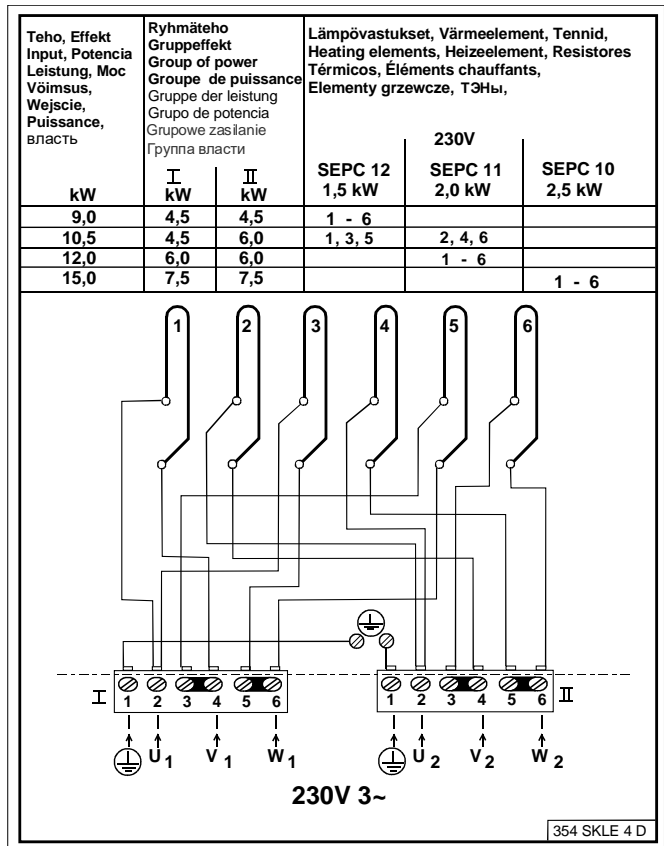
| Teho, Effekt Input, Potencia Leistung, Moc Võimsus, Wejscie, Puissance, власть | Ryhmäteho Gruppeffekt Group of power Groupe de puissance Gruppe der leistung Grupo de potencia Grupowe zasilanie Группа власти | | Lämpövastukset, Värmeelement, Tennid, Heating elements, Heizeelement, Resistores Térmicos, Éléments chauffants, Elementy grzewcze, ТЭНы, 230V | | |
|---|---|---|---|---|---|
| kW | I kW | II kW | SEPC 12 1,5 kW | SEPC 11 2,0 kW | SEPC 10 2,5 kW |
| 9,0 | 4,5 | 4,5 | 1 - 6 | | |
| 10,5 | 4,5 | 6,0 | 1, 3, 5 | 2, 4, 6 | |
| 12,0 | 6,0 | 6,0 | | 1 - 6 | |
| 15,0 | 7,5 | 7,5 | | | 1 - 6 |

1 2 3 4 5 6

I 1 2 3 4 5 6

1 2 3 4 5 6 II

$U_1$ $V_1$ $W_1$

$U_2$ $V_2$ $W_2$

230V 3~

354 SKLE 4 D